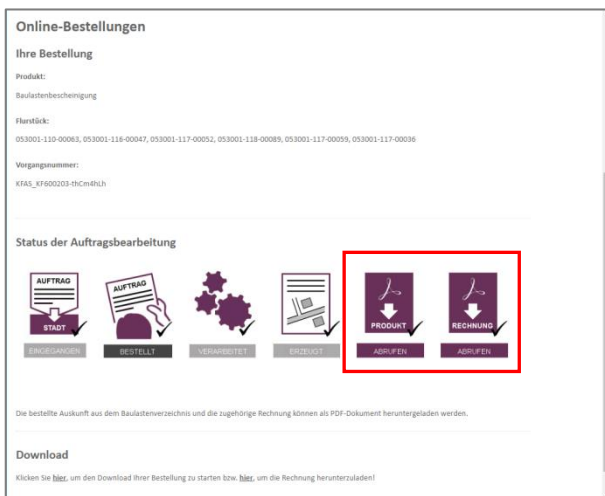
Online-Bestellungen

Ihre Bestellung

Produkt:

Baulastenbescheinigung

Flurstück:

053001-110-00063, 053001-116-00047, 053001-117-00052, 053001-118-00089, 053001-117-00059, 053001-117-00036

Vorgangsnummer:

KFAS_KF600203-thCm4hLh

Status der Auftragsbearbeitung

AUFTRAG

STADT

AUFTRAG

PRODUKT

RECHNUNG

EINGEGANGEN

BESTELLT

VERARBEITET

ERZEUGT

ABRUFEN

ABRUFEN

Die bestellte Auskunft aus dem Baulastenverzeichnis und die zugehörige Rechnung können als PDF-Dokument heruntergeladen werden.

Download

Klicken Sie hier, um den Download Ihrer Bestellung zu starten bzw. hier, um die Rechnung herunterzuladen!